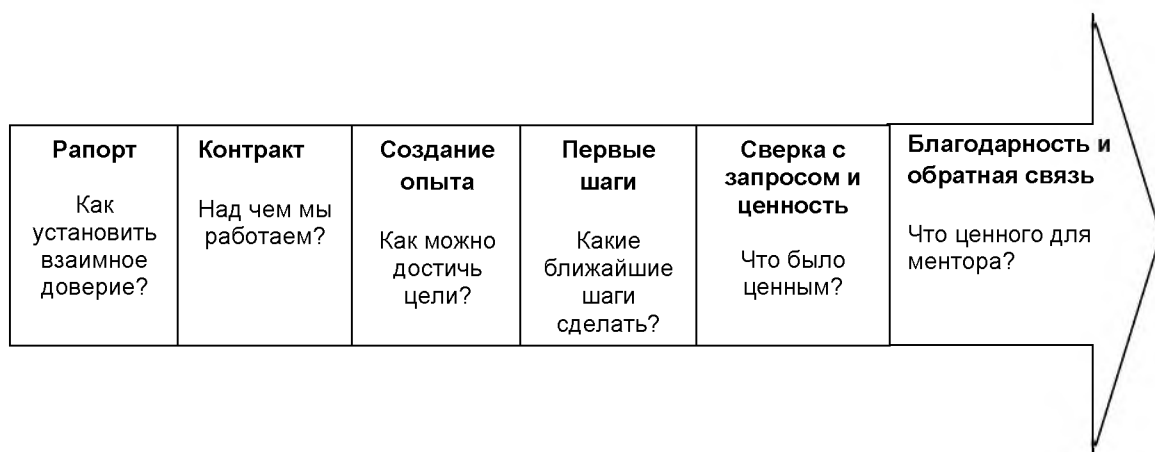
Рапорт

Как установить взаимное доверие?

Контракт

Над чем мы работаем?

Создание опыта

Как можно достичь цели?

Первые шаги

Какие ближайшие шаги сделать?

Сверка с запросом и ценность

Что было ценным?

Благодарность и обратная связь

Что ценного для ментора?